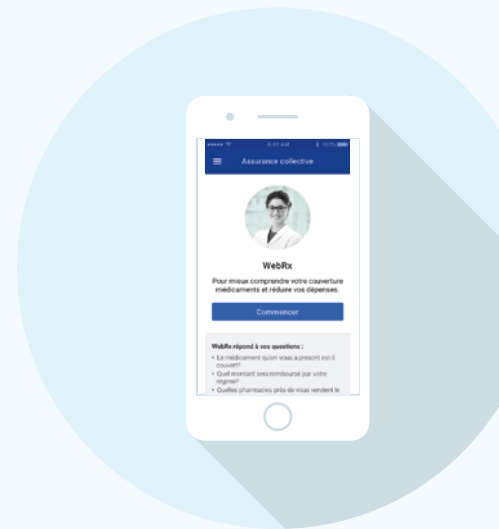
9:41 AM 100%

Assurance collective

WebRx

Pour mieux comprendre votre couverture médicaments et réduire vos dépenses.

Commencer

WebRx répond à vos questions :

• Le médicament qu'on vous a prescrit est-il couvert?
• Quel montant sera remboursé par votre régime?
• Quelles pharmacies près de vous vendent le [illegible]